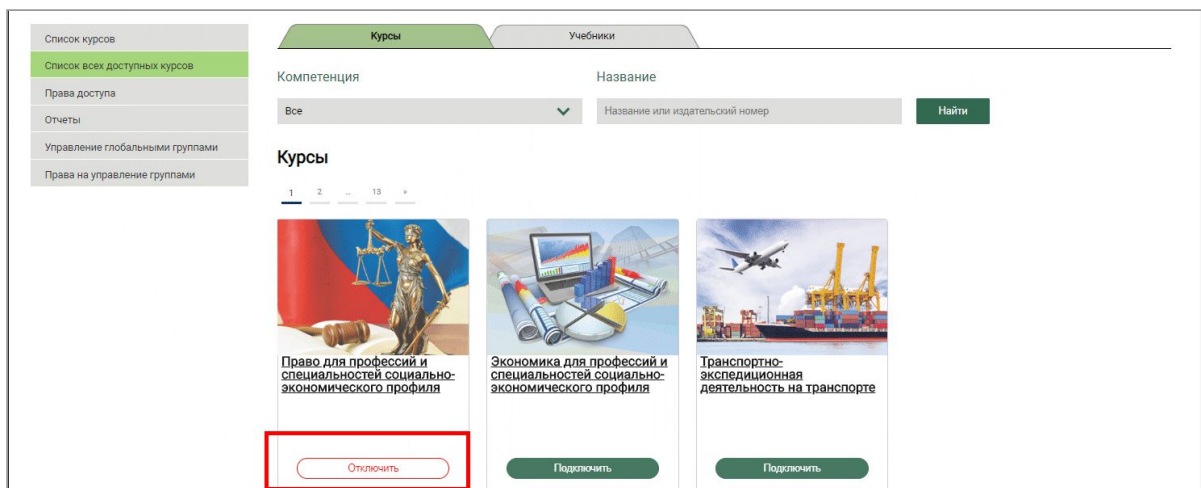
Список курсов
Список всех доступных курсов
Права доступа
Отчеты
Управление глобальными группами
Права на управление группами

Курсы
Учебники

Компетенция
Все

Название
Название или издательский номер
Найти

Курсы

1 2 ... 13 »

Право для профессий и специальностей социально-экономического профиля
Отключить

Экономика для профессий и специальностей социально-экономического профиля
Подключить

Транспортно-экспедиционная деятельность на транспорте
Подключить